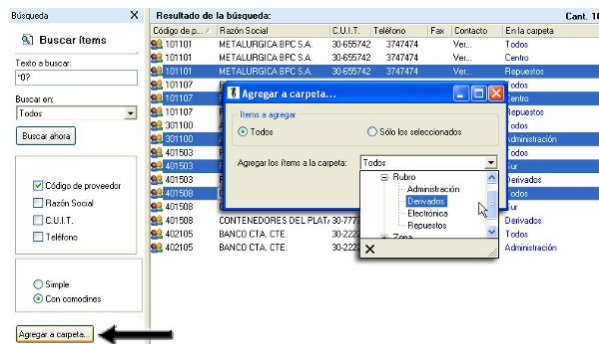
Búsqueda X

Buscar ítems

Texto a buscar:

*0?

Buscar en:

Todos

Buscar ahora

Código de proveedor

Razón Social

C.U.I.T.

Teléfono

Simple

Con comodines

Agregar a carpeta...

Resultado de la búsqueda: Cant. 16

| Código de p... | Razón Social | C.U.I.T. | Teléfono | Fax | Contacto | En la carpeta |
|---|---|---|---|---|---|---|
| 101101 | METALURGICA BPC S.A. | 30-655742 | 3747474 | | Ver... | Todos |
| 101101 | METALURGICA BPC S.A. | 30-655742 | 3747474 | | Ver... | Centro |
| 101101 | METALURGICA BPC S.A. | 30-655742 | 3747474 | | Ver... | Repuestos |
| 101107 | | | | | | Todos |
| 101107 | | | | | | Centro |
| 101107 | | | | | | Repuestos |
| 301100 | | | | | | Todos |
| 301100 | | | | | | Administración |
| 401503 | | | | | | Todos |
| 401503 | | | | | | Sur |
| 401508 | | | | | | Derivados |
| 401508 | | | | | | Todos |
| 401508 | | | | | | Sur |
| 401508 | CONTENEDORES DEL PLAT | 30-777 | | | | Derivados |
| 402105 | BANCO CTA. CTE. | 30-222 | | | | Todos |
| 402105 | BANCO CTA. CTE. | 30-222 | | | | Administración |

Agregar a carpeta...

Items a agregar

Todos

Sólo los seleccionados

Agregar los ítems a la carpeta: Todos

Rubro

Administración

Derivados

Electrónica

Repuestos

Zona